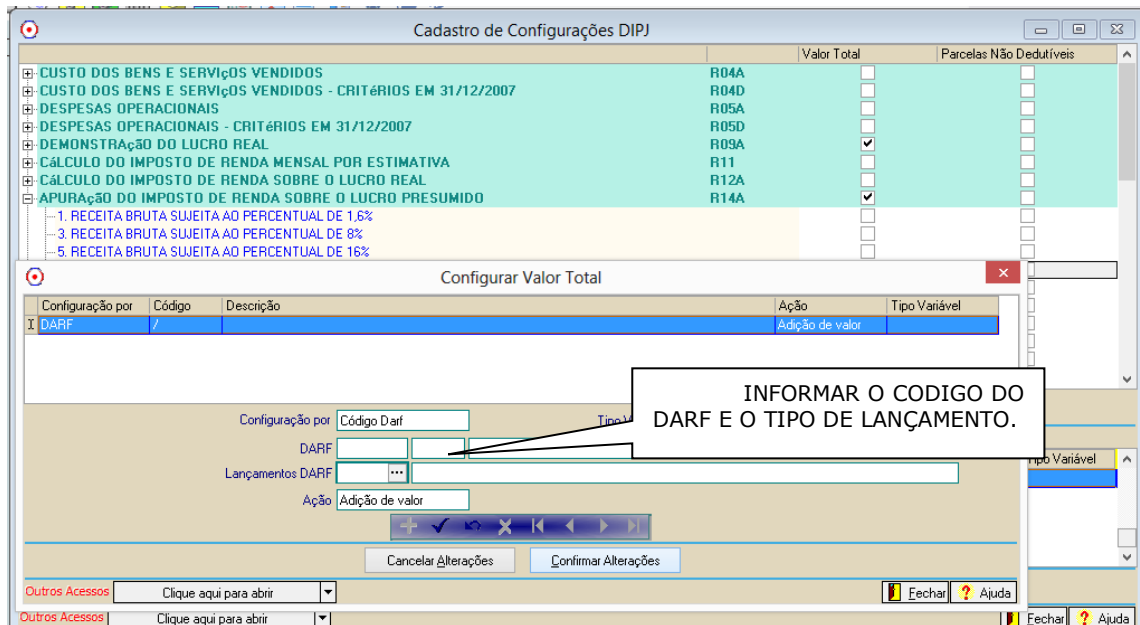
Cadastro de Configurações DIPJ

Valor Total | Parcelas Não Dedutíveis

CUSTO DOS BENS E SERVIçOS VENDIDOS R04A
CUSTO DOS BENS E SERVIçOS VENDIDOS - CRITéRIOS EM 31/12/2007 R04D
DESPESAS OPERACIONAIS R05A
DESPESAS OPERACIONAIS - CRITéRIOS EM 31/12/2007 R05D
DEMONSTRAçãO DO LUCRO REAL R09A
CáLCULO DO IMPOSTO DE RENDA MENSAL POR ESTIMATIVA R11
CáLCULO DO IMPOSTO DE RENDA SOBRE O LUCRO REAL R12A
APURAçãO DO IMPOSTO DE RENDA SOBRE O LUCRO PRESUMIDO R14A
1. RECEITA BRUTA SUJEITA AO PERCENTUAL DE 1,6%
3. RECEITA BRUTA SUJEITA AO PERCENTUAL DE 8%
5. RECEITA BRUTA SUJEITA AO PERCENTUAL DE 16%

Configurar Valor Total

| Configuração por | Código | Descrição | Ação | Tipo Variável |
|---|---|---|---|---|
| DARF | / | | Adição de valor | |

Configuração por Código Darf
Tipo V
DARF
Lançamentos DARF ...
Ação Adição de valor

INFORMAR O CODIGO DO DARF E O TIPO DE LANÇAMENTO.

Tipo Variável

Cancelar Alterações Confirmar Alterações

Outros Acessos Clique aqui para abrir Fechar Ajuda
Outros Acessos Clique aqui para abrir Fechar Ajuda